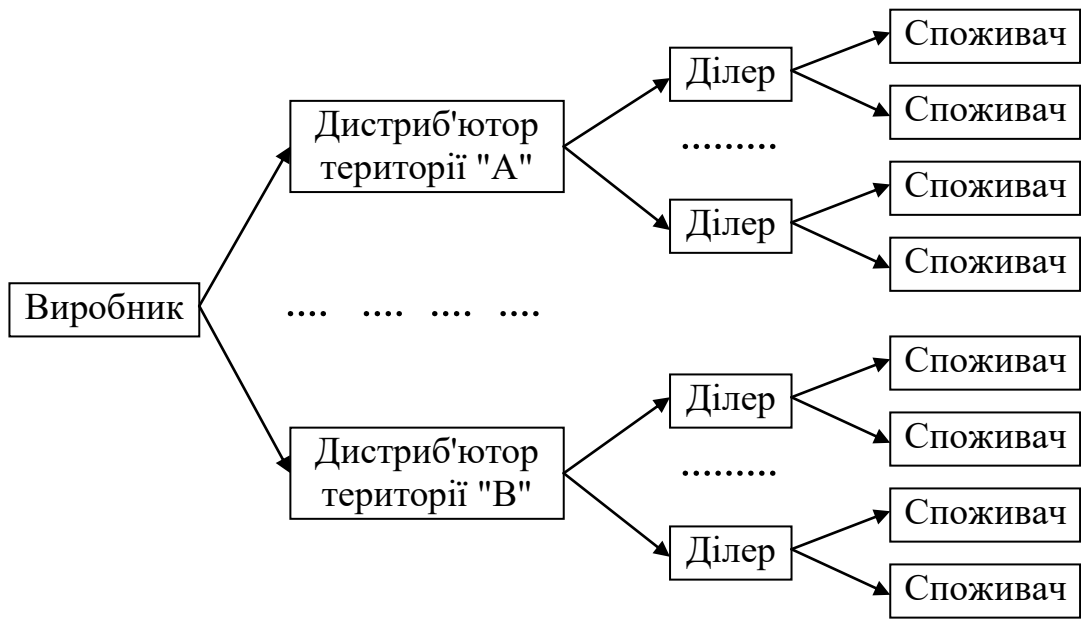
Виробник

Дистриб'ютор території "А"

Ділер

Споживач

Споживач

.........

Ділер

Споживач

Споживач

.... .... .... ....

Дистриб'ютор території "В"

Ділер

Споживач

Споживач

.........

Ділер

Споживач

Споживач